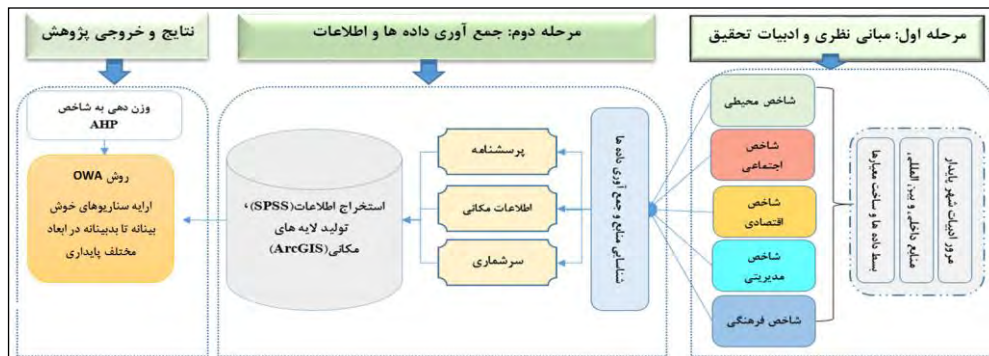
مرحله اول: مبانی نظری و ادبیات تحقیق

مرور ادبیات شهر پایدار

منابع داخلی و بین المللی

بسط داده ها و ساخت معیارها

شاخص محیطی

شاخص اجتماعی

شاخص اقتصادی

شاخص مدیریتی

شاخص فرهنگی

مرحله دوم: جمع آوری داده ها و اطلاعات

شناسایی منابع و جمع آوری داده ها

پرسشنامه

اطلاعات مکانی

سرشماری

استخراج اطلاعات(SPSS)، تولید لایه های مکانی(ArcGIS)

نتایج و خروجی پژوهش

وزن دهی به شاخص AHP

روش OWA

ارایه سناریوهای خوش بینانه تا بدبینانه در ابعاد مختلف پایداری